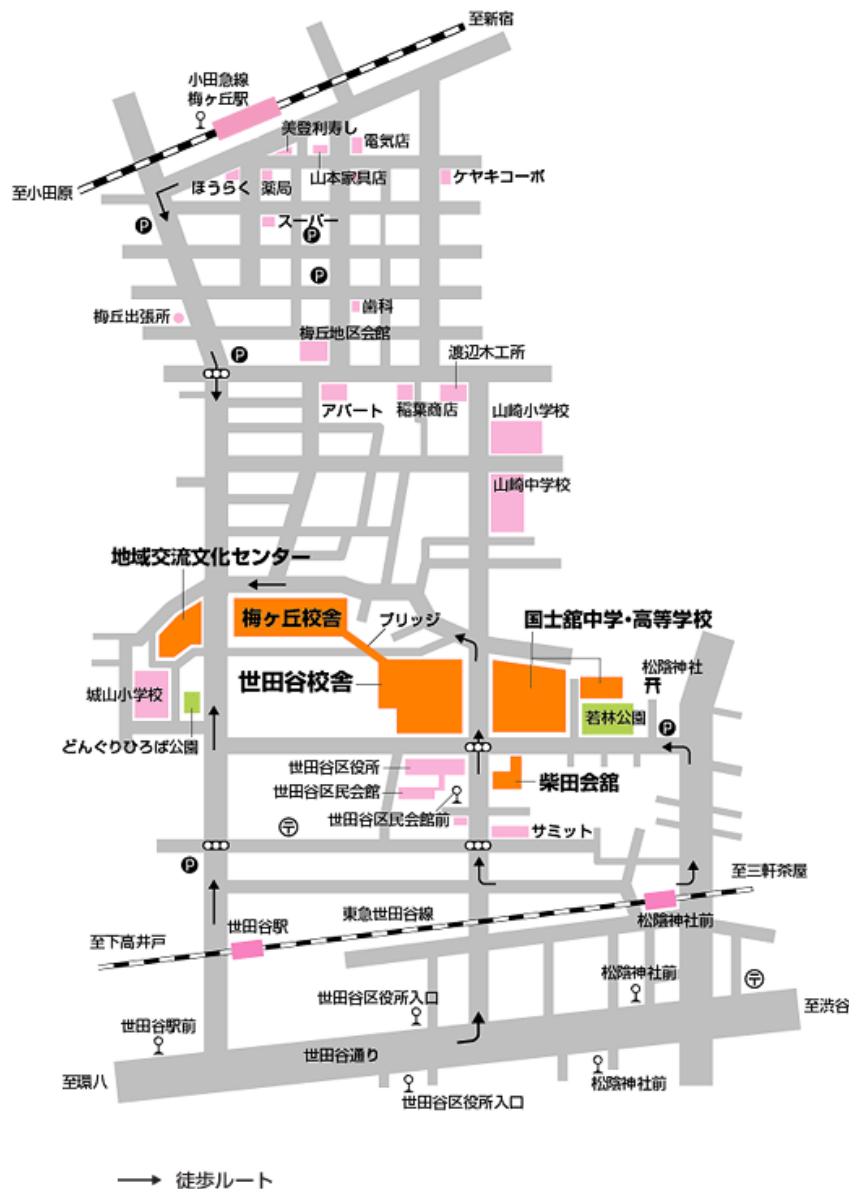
至新宿

小田急線
梅ヶ丘駅

美登利寿し
電気店
至小田原
ほうらく
薬局
山本家具店
ケヤキコーポ
スーパー
歯科
梅丘出張所
梅丘地区会館
渡辺木工所
アパート
稲葉商店
山崎小学校
山崎中学校
地域交流文化センター
梅ヶ丘校舎
ブリッジ
国士舘中学・高等学校
松陰神社
城山小学校
世田谷校舎
若林公園
どんぐりひろば公園
世田谷区役所
柴田会館
世田谷区民会館
世田谷区民会館前
サミット
至三軒茶屋
東急世田谷線
世田谷駅
松陰神社前
至下高井戸
松陰神社前
世田谷区役所入口
至渋谷
世田谷駅前
世田谷通り
至環八
松陰神社前
世田谷区役所入口

徒歩ルート